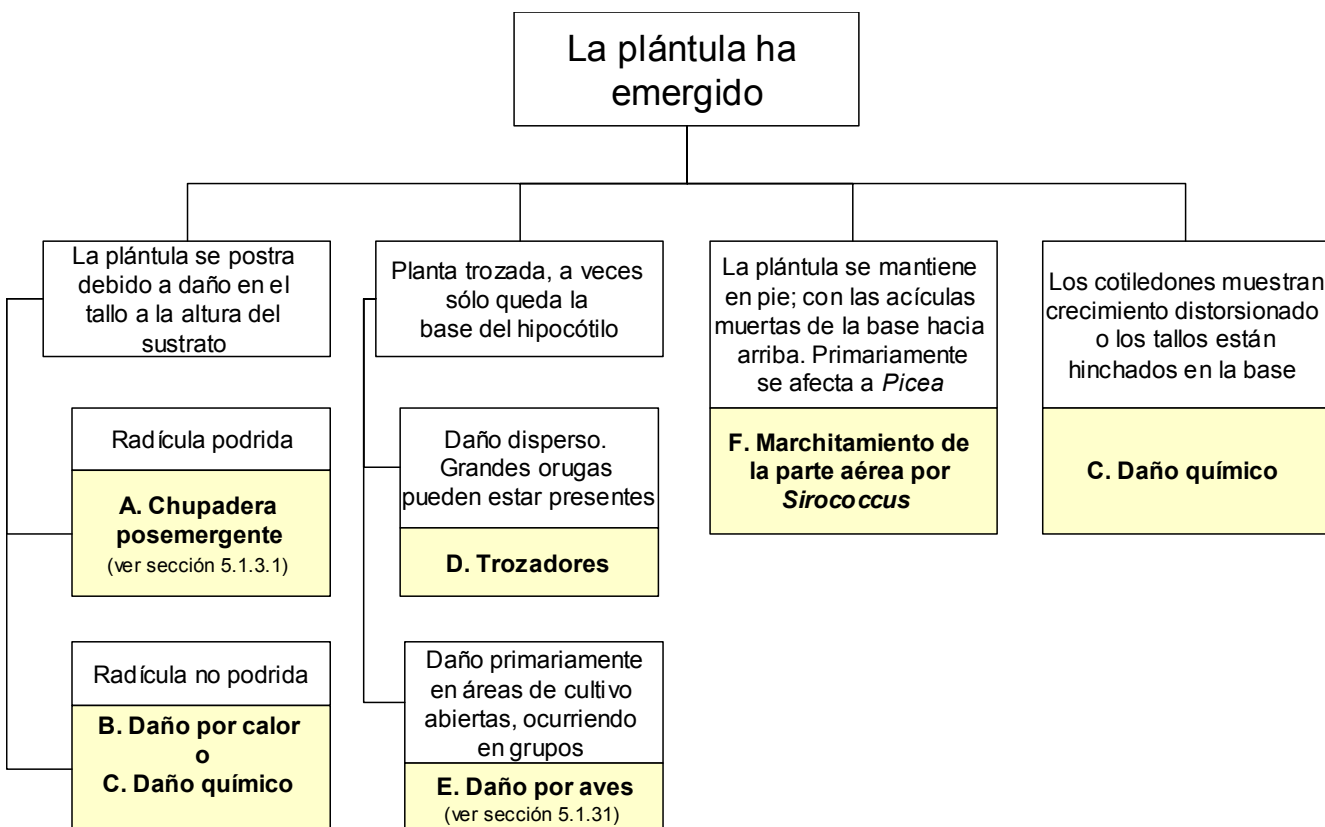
La plántula ha emergido

La plántula se postra debido a daño en el tallo a la altura del sustrato

Radícula podrida

A. Chupadera posemergente
(ver sección 5.1.3.1)

Radícula no podrida

B. Daño por calor
o
C. Daño químico

Planta trozada, a veces sólo queda la base del hipocótilo

Daño disperso. Grandes orugas pueden estar presentes

D. Trozadores

Daño primariamente en áreas de cultivo abiertas, ocurriendo en grupos

E. Daño por aves
(ver sección 5.1.31)

La plántula se mantiene en pie; con las acículas muertas de la base hacia arriba. Primariamente se afecta a *Picea*

F. Marchitamiento de la parte aérea por *Sirococcus*

Los cotiledones muestran crecimiento distorsionado o los tallos están hinchados en la base

C. Daño químico